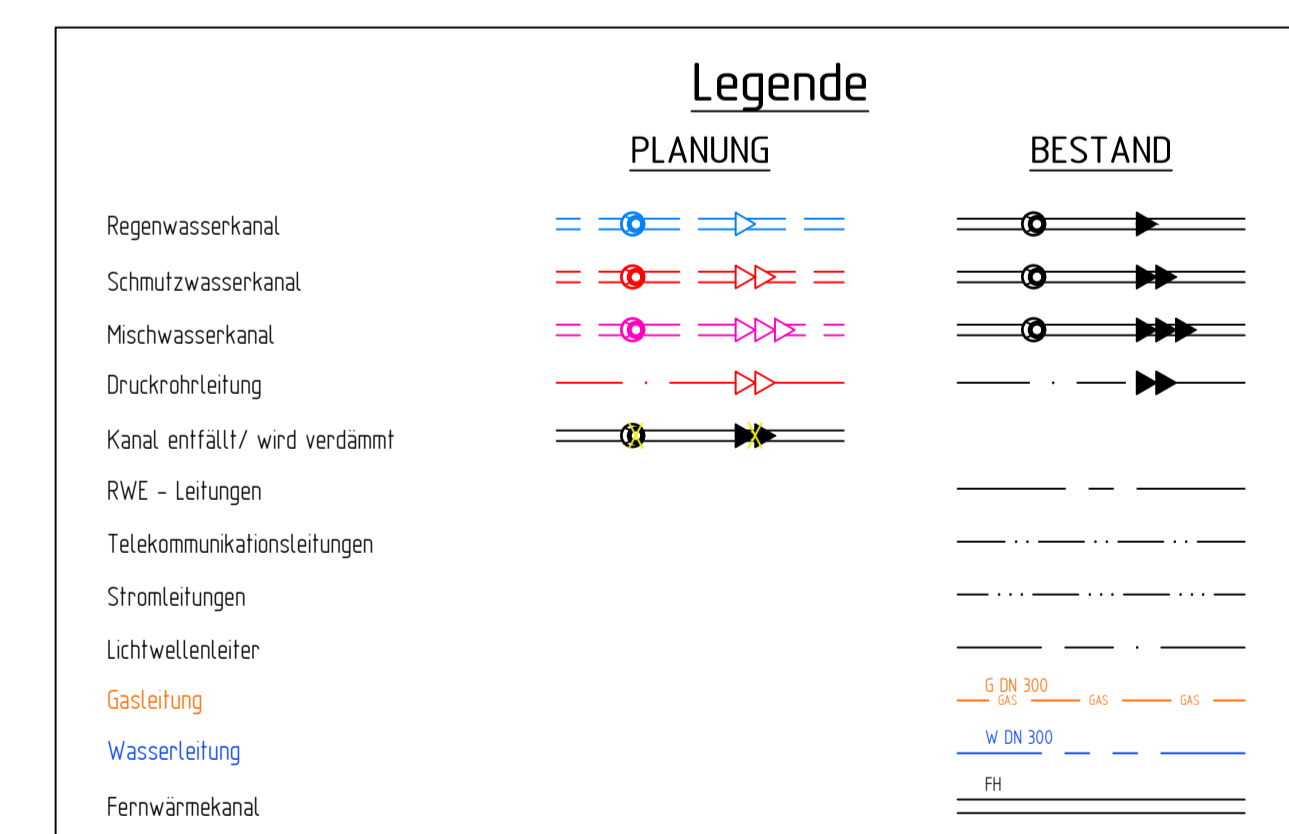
Legende

PLANUNG

BESTAND

Regenwasserkanal

Schmutzwasserkanal

Mischwasserkanal

Druckrohrleitung

Kanal entfällt/ wird verdämmt

RWE - Leitungen

Telekommunikationsleitungen

Stromleitungen

Lichtwellenleiter

Gasleitung

G DN 300
GAS GAS GAS

Wasserleitung

W DN 300

Fernwärmekanal

FH